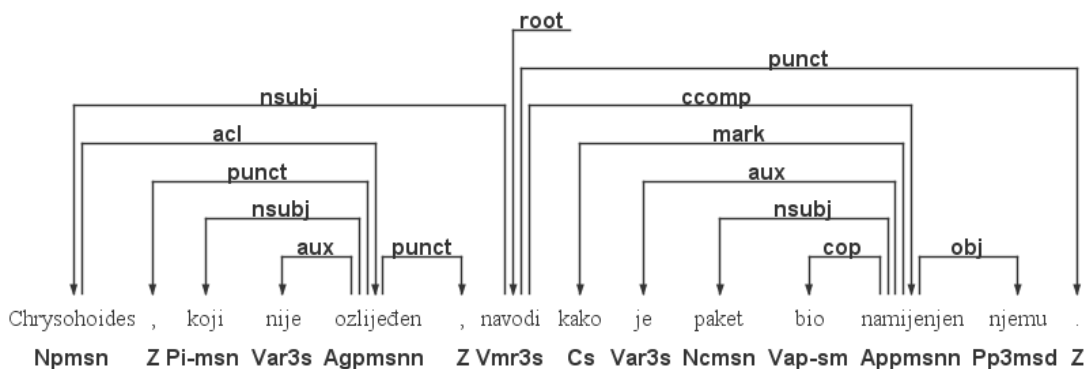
root

punct

nsubj

ccomp

acl

mark

punct

aux

nsubj

nsubj

aux

punct

cop

obj

Chrysohoides , koji nije ozlijeđen , navodi kako je paket bio namijenjen njemu .

Npmsn Z Pi-msn Var3s Agpmsnn Z Vmr3s Cs Var3s Ncmsn Vap-sm Appmsnn Pp3msd Z